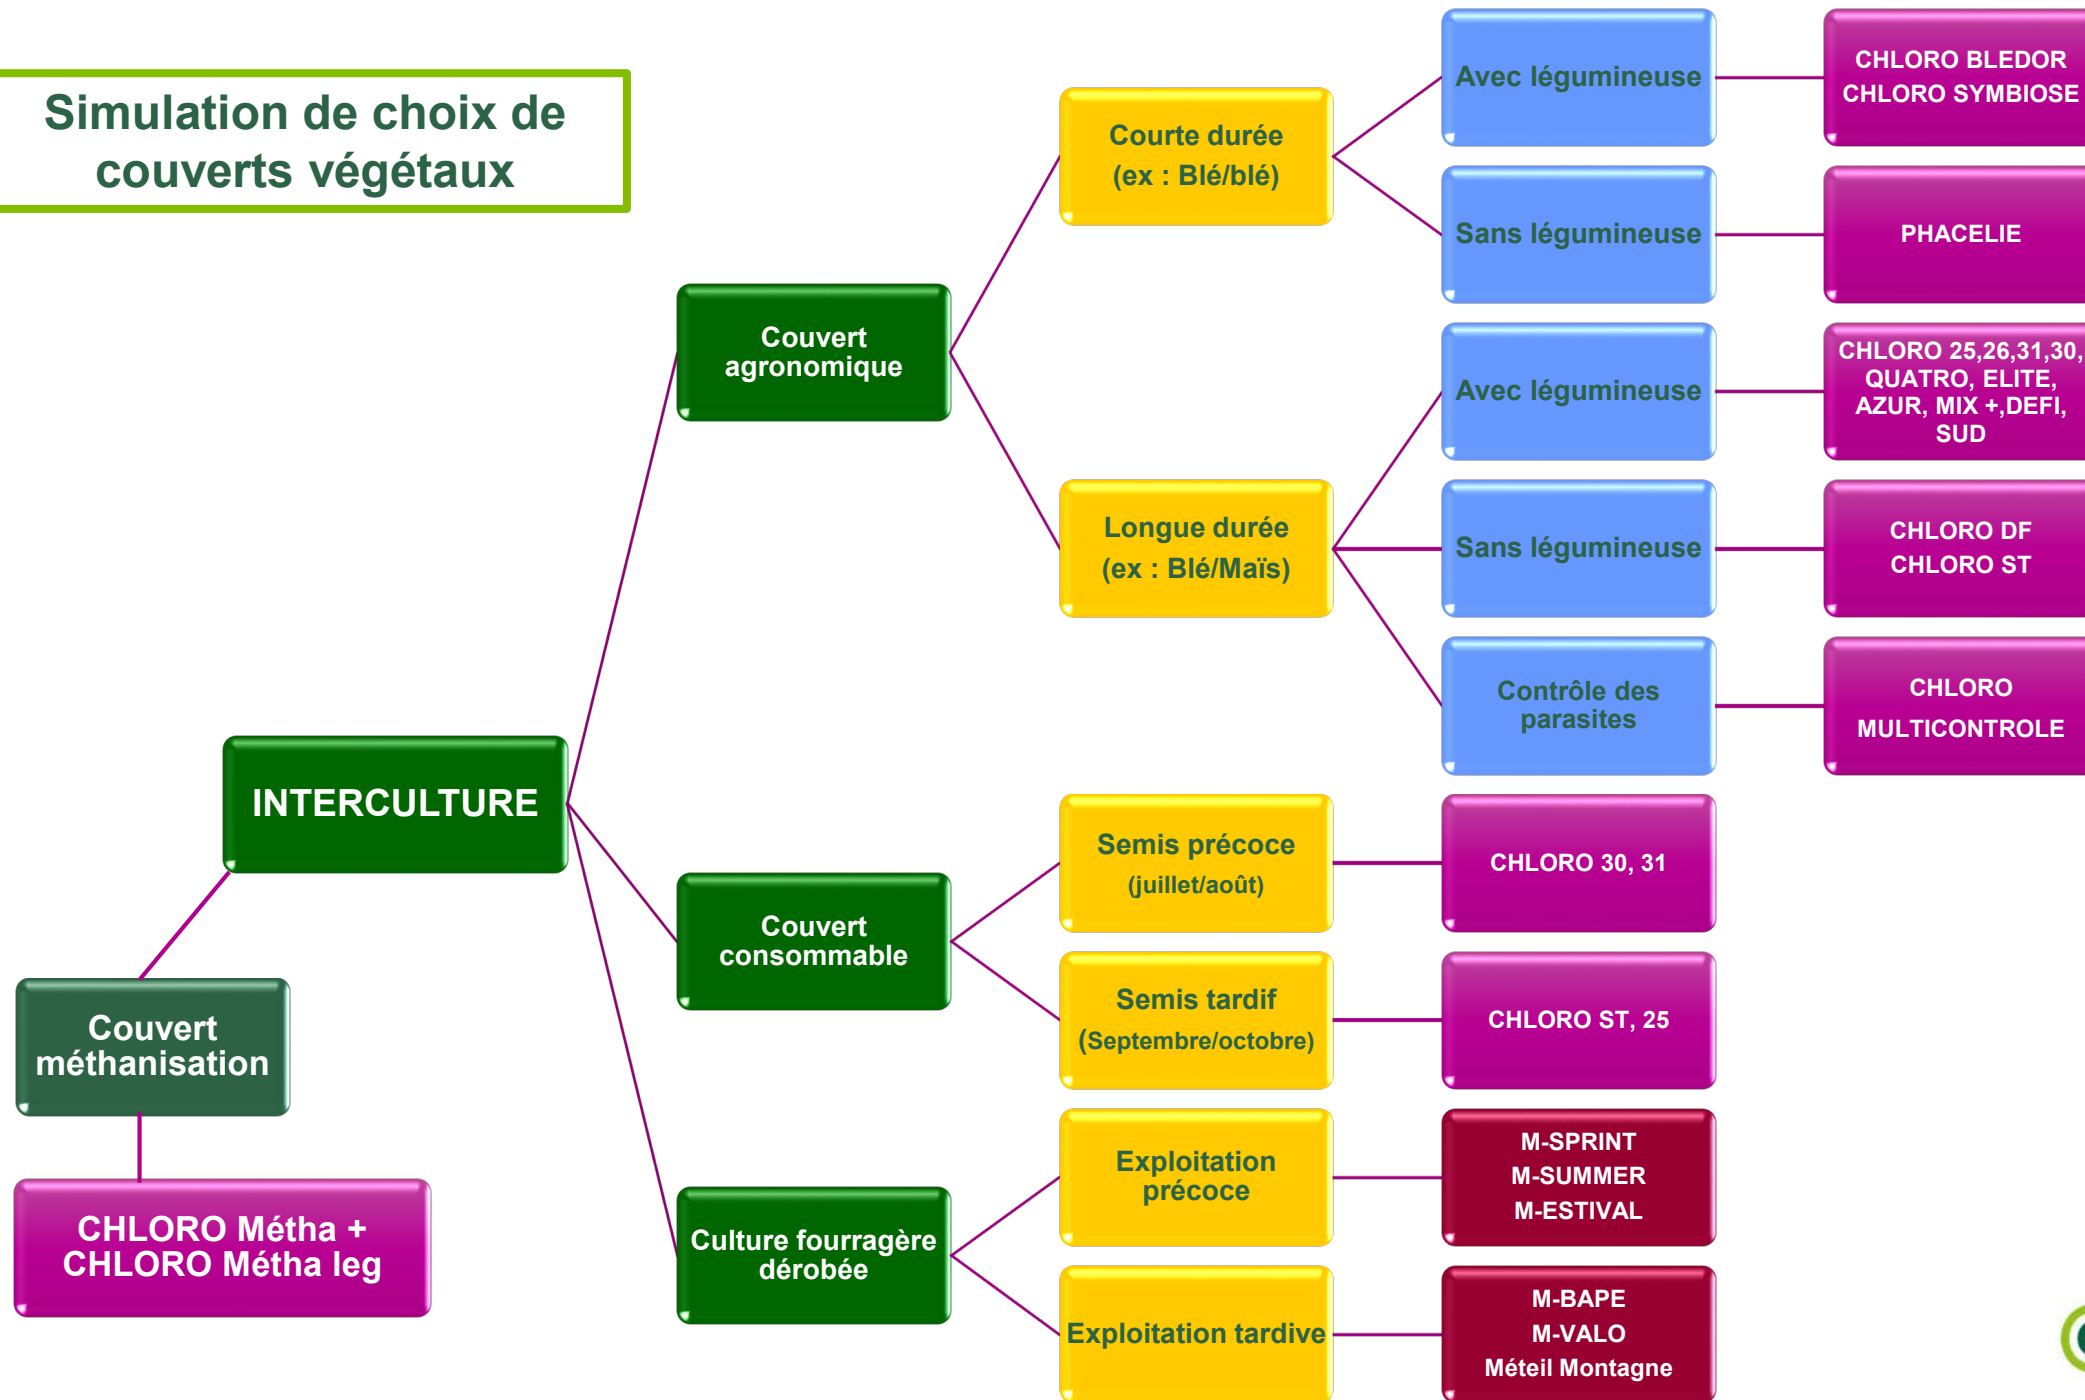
Simulation de choix de couverts végétaux

INTERCULTURE

Couvert agronomique

Courte durée
(ex : Blé/blé)

Avec légumineuse

CHLORO BLEDOR
CHLORO SYMBIOSE

Sans légumineuse

PHACELIE

Longue durée
(ex : Blé/Maïs)

Avec légumineuse

CHLORO 25,26,31,30, QUATRO, ELITE, AZUR, MIX +,DEFI, SUD

Sans légumineuse

CHLORO DF
CHLORO ST

Contrôle des parasites

CHLORO
MULTICONTROLE

Couvert consommable

Semis précoce
(juillet/août)

CHLORO 30, 31

Semis tardif
(Septembre/octobre)

CHLORO ST, 25

Culture fourragère dérobée

Exploitation précoce

M-SPRINT
M-SUMMER
M-ESTIVAL

Exploitation tardive

M-BAPE
M-VALO
Méteil Montagne

Couvert méthanisation

CHLORO Métha + CHLORO Métha leg